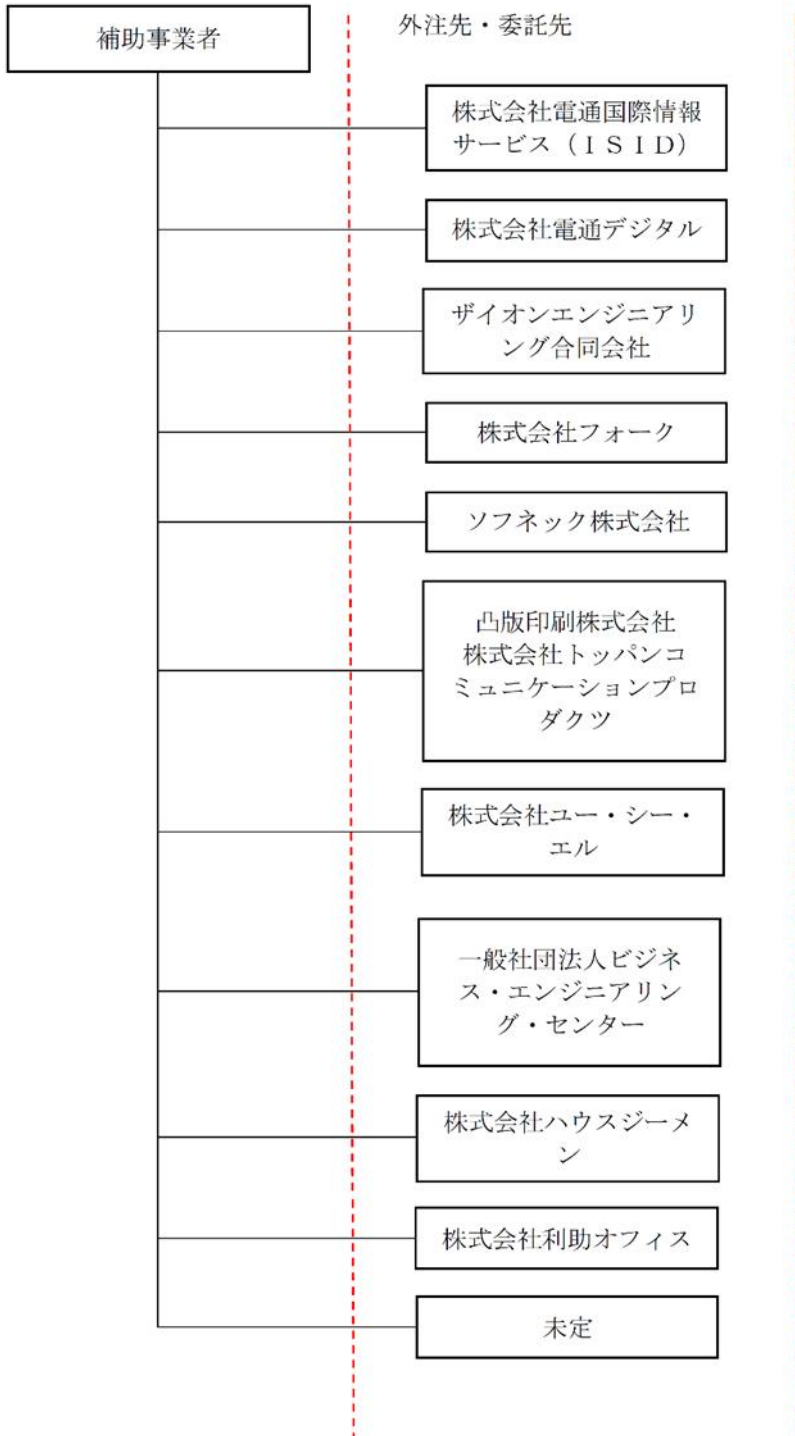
補助事業者

外注先・委託先

株式会社電通国際情報サービス（ＩＳＩＤ）

株式会社電通デジタル

ザイオンエンジニアリング合同会社

株式会社フォーク

ソフネック株式会社

凸版印刷株式会社
株式会社トッパンコミュニケーションプロダクツ

株式会社ユー・シー・エル

一般社団法人ビジネス・エンジニアリング・センター

株式会社ハウスジーメン

株式会社利助オフィス

未定